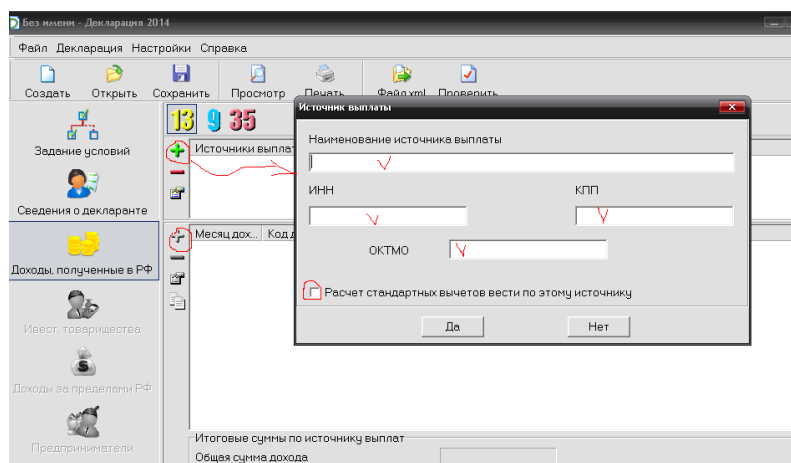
Без имени - Декларация 2014

Файл Декларация Настройки Справка

Создать Открыть Сохранить Просмотр Печать Файл xml Проверить

Задание условий

Сведения о декларанте

Доходы, полученные в РФ

Инвест. товарищества

Доходы за пределами РФ

Предприниматели

13 9 35

Источники выплат

Месяц дох... Код д

Итоговые суммы по источнику выплат

Общая сумма дохода

Источник выплаты

Наименование источника выплаты

ИНН

КПП

ОКТМО

Расчет стандартных вычетов вести по этому источнику

Да

Нет